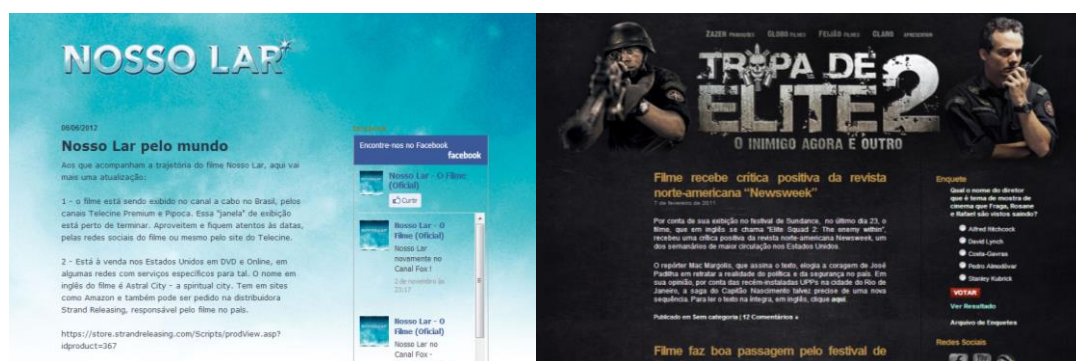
NOSSO LAR

05/06/2012

Nosso Lar pelo mundo

Aos que acompanham a trajetória do filme Nosso Lar, aqui vai mais uma atualização:

1 - o filme está sendo exibido no canal a cabo no Brasil, pelos canais Telecine Premium e Pipoca. Essa "janela" de exibição está perto de terminar. Aproveitem e fiquem atentos às datas, pelas redes sociais do filme ou mesmo pelo site do Telecine.

2 - Está à venda nos Estados Unidos em DVD e Online, em algumas redes com serviços específicos para tal. O nome em inglês do filme é Astral City - a spiritual city. Tem em sites como Amazon e também pode ser pedido na distribuidora Strand Releasing, responsável pelo filme no país.

https://store.strandreleasing.com/Scripts/prodView.asp?idproduct=367

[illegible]

Encontre-nos no Facebook
facebook

Nosso Lar - O Filme (Oficial)
Curtir

Nosso Lar - O Filme (Oficial)
Nosso Lar novamente no Canal Fox !
2 de novembro às 23:17

Nosso Lar - O Filme (Oficial)
Nosso Lar no Canal Fox -

ZAZEN PRODUÇÕES GLOBO FILMES FELIZ FILMES CLARO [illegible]

TROPA DE ELITE 2
O INIMIGO AGORA É OUTRO

Filme recebe crítica positiva da revista norte-americana "Newsweek"
7 de fevereiro de 2011

Por conta de sua exibição no festival de Sundance, no último dia 23, o filme, que em inglês se chama "Elite Squad 2: The enemy within", recebeu uma crítica positiva da revista norte-americana Newsweek, um dos semanários de maior circulação nos Estados Unidos.

O repórter Mac Margolis, que assina o texto, elogia a coragem de José Padilha em retratar a realidade da política e da segurança no país. Em sua opinião, por conta das recém-instaladas UPPs na cidade do Rio de Janeiro, a saga do Capitão Nascimento talvez precise de uma nova sequência. Para ler o texto na íntegra, em inglês, clique aqui.

Publicado em Sem categoria | 12 Comentários »

Filme faz boa passagem pelo festival de

Enquete
Qual o nome do diretor que é tema de mostra de cinema que Fraga, Rosane e Rafael são vistos saindo?
Alfred Hitchcock
David Lynch
Costa-Gavras
Pedro Almodóvar
Stanley Kubrick
VOTAR
Ver Resultado
Arquivo de Enquetes

Redes Sociais